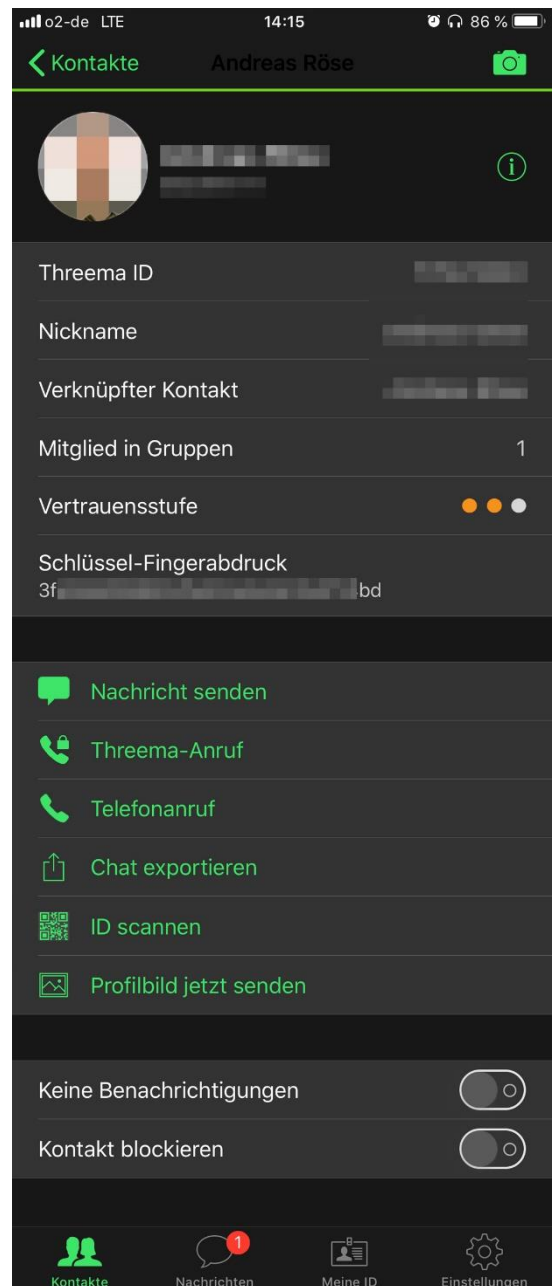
o2-de LTE 14:15 86 %

Kontakte Andreas Röse

Threema ID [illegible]
Nickname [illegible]
Verknüpfter Kontakt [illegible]
Mitglied in Gruppen 1
Vertrauensstufe
Schlüssel-Fingerabdruck
3f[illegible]bd

Nachricht senden
Threema-Anruf
Telefonanruf
Chat exportieren
ID scannen
Profilbild jetzt senden

Keine Benachrichtigungen
Kontakt blockieren

Kontakte
1
Nachrichten
Meine ID
Einstellungen